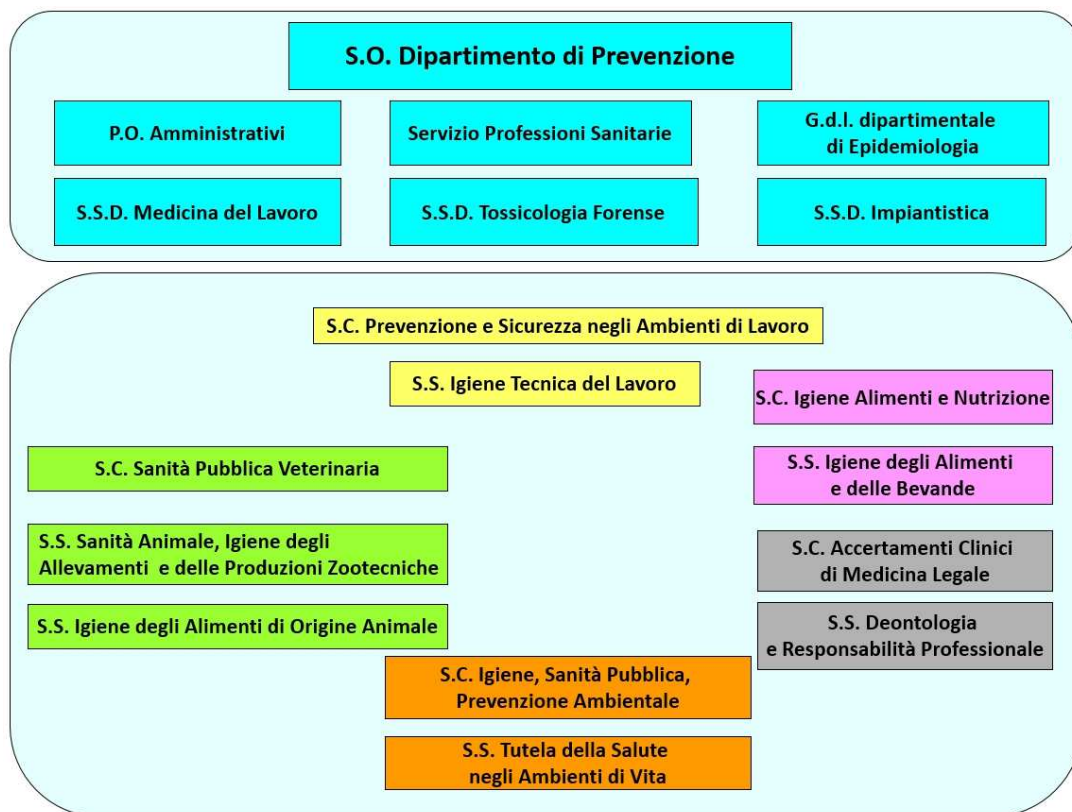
S.O. Dipartimento di Prevenzione

P.O. Amministrativi

Servizio Professioni Sanitarie

G.d.l. dipartimentale di Epidemiologia

S.S.D. Medicina del Lavoro

S.S.D. Tossicologia Forense

S.S.D. Impiantistica

S.C. Prevenzione e Sicurezza negli Ambienti di Lavoro

S.S. Igiene Tecnica del Lavoro

S.C. Igiene Alimenti e Nutrizione

S.C. Sanità Pubblica Veterinaria

S.S. Igiene degli Alimenti e delle Bevande

S.S. Sanità Animale, Igiene degli Allevamenti e delle Produzioni Zootecniche

S.C. Accertamenti Clinici di Medicina Legale

S.S. Igiene degli Alimenti di Origine Animale

S.S. Deontologia e Responsabilità Professionale

S.C. Igiene, Sanità Pubblica, Prevenzione Ambientale

S.S. Tutela della Salute negli Ambienti di Vita